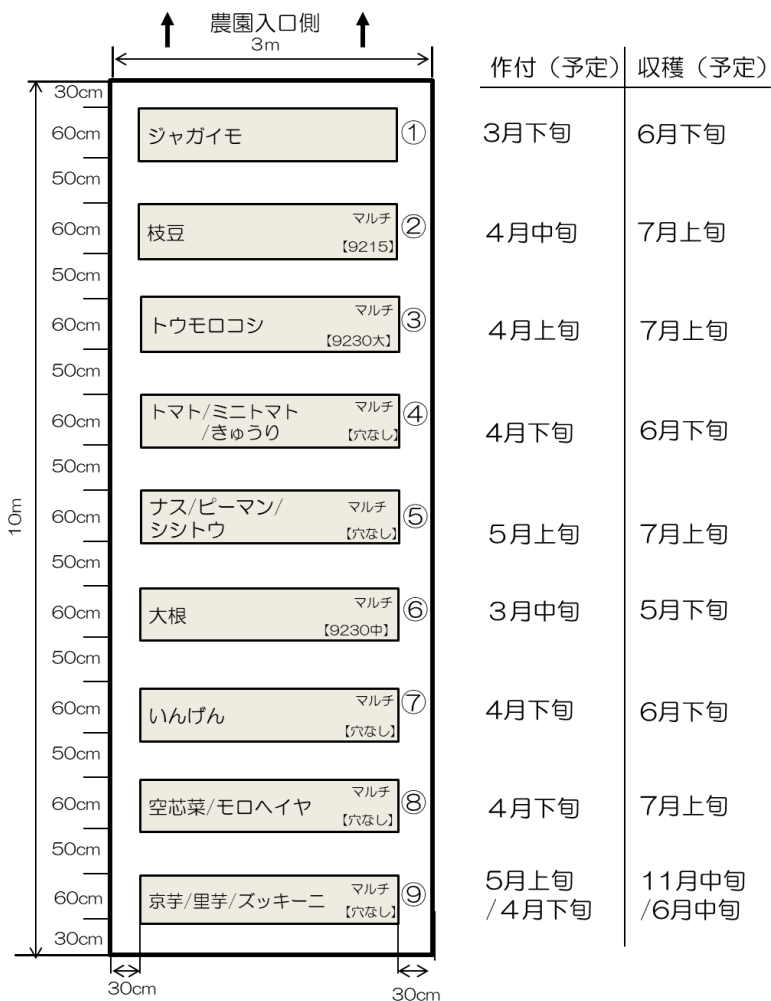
農園入口側
3m

10m

| | | | 作付（予定） | 収穫（予定） |
|---|---|---|---|---|
| 30cm | | | | |
| 60cm | ジャガイモ | ① | 3月下旬 | 6月下旬 |
| 50cm | | | | |
| 60cm | 枝豆 マルチ【9215】 | ② | 4月中旬 | 7月上旬 |
| 50cm | | | | |
| 60cm | トウモロコシ マルチ【9230大】 | ③ | 4月上旬 | 7月上旬 |
| 50cm | | | | |
| 60cm | トマト/ミニトマト/きゅうり マルチ【穴なし】 | ④ | 4月下旬 | 6月下旬 |
| 50cm | | | | |
| 60cm | ナス/ピーマン/シシトウ マルチ【穴なし】 | ⑤ | 5月上旬 | 7月上旬 |
| 50cm | | | | |
| 60cm | 大根 マルチ【9230中】 | ⑥ | 3月中旬 | 5月下旬 |
| 50cm | | | | |
| 60cm | いんげん マルチ【穴なし】 | ⑦ | 4月下旬 | 6月下旬 |
| 50cm | | | | |
| 60cm | 空芯菜/モロヘイヤ マルチ【穴なし】 | ⑧ | 4月下旬 | 7月上旬 |
| 50cm | | | | |
| 60cm | 京芋/里芋/ズッキーニ マルチ【穴なし】 | ⑨ | 5月上旬/4月下旬 | 11月中旬/6月中旬 |
| 30cm | | | | |

30cm
30cm